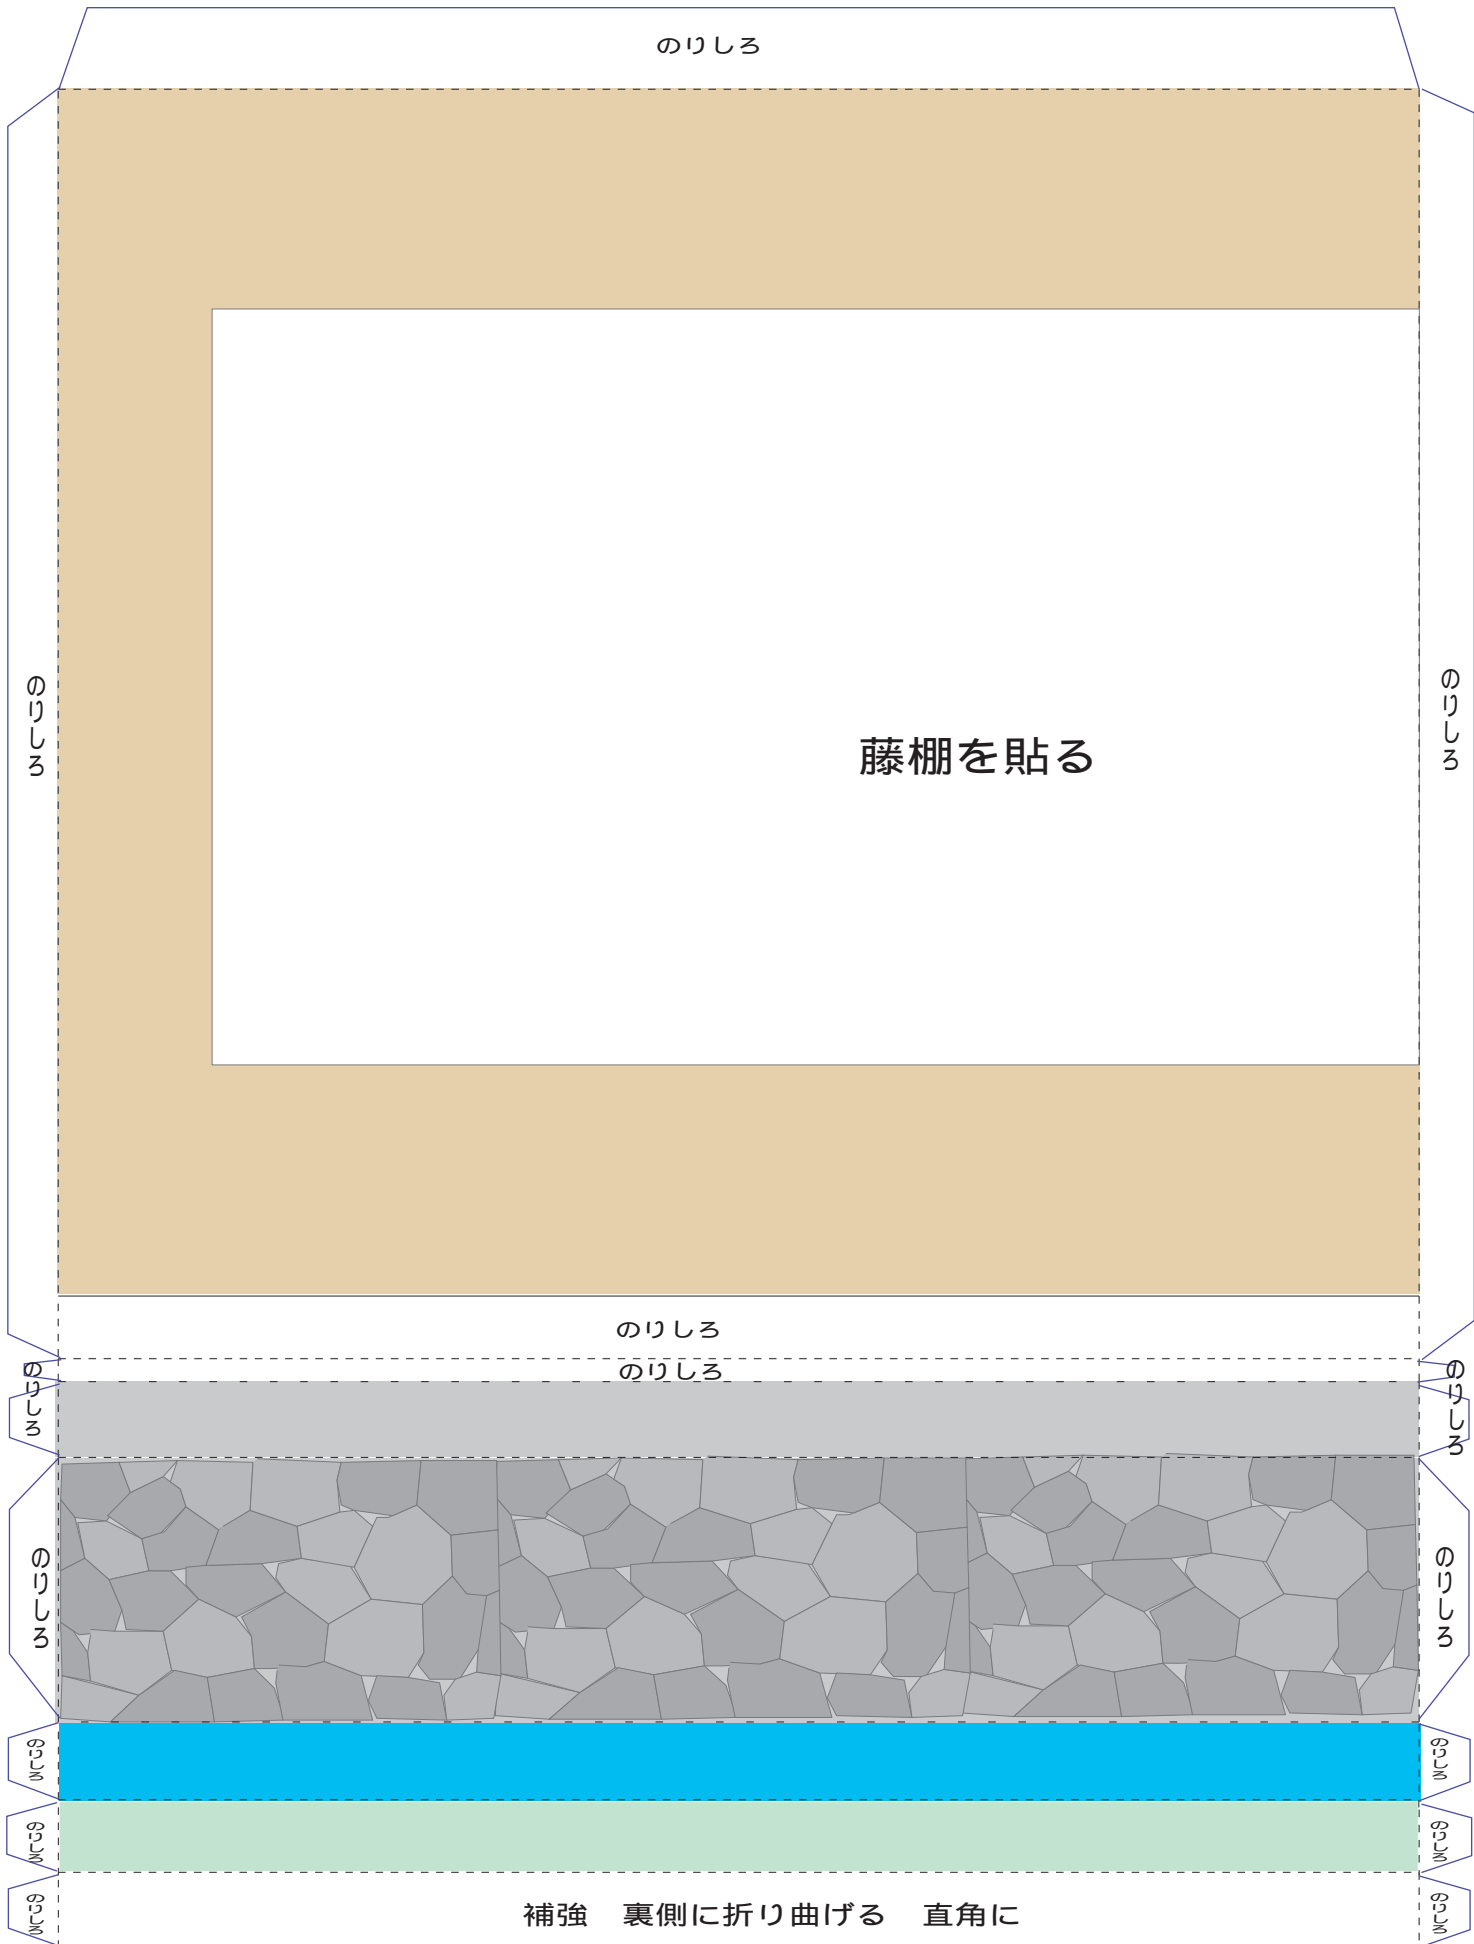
のりしろ

のりしろ

のりしろ

藤棚を貼る

のりしろ

のりしろ

のりしろ

のりしろ

のりしろ

のりしろ

のりしろ

のりしろ

のりしろ

のりしろ

のりしろ

のりしろ

のりしろ

補強　裏側に折り曲げる　直角に

のりしろ

のりしろ